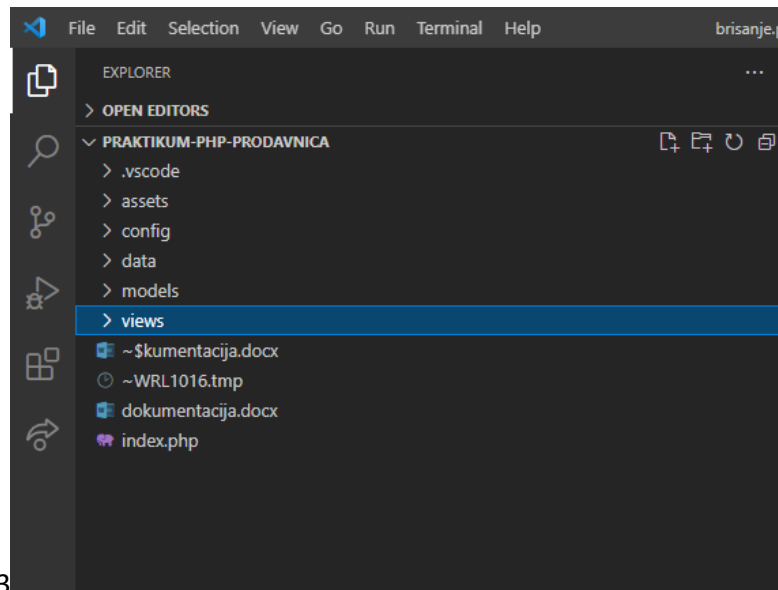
File Edit Selection View Go Run Terminal Help brisanje.p

EXPLORER ...

> OPEN EDITORS

PRAKTIKUM-PHP-PRODAVNICA

> .vscode

> assets

> config

> data

> models

> views

~$kumentacija.docx

~WRL1016.tmp

dokumentacija.docx

index.php

3